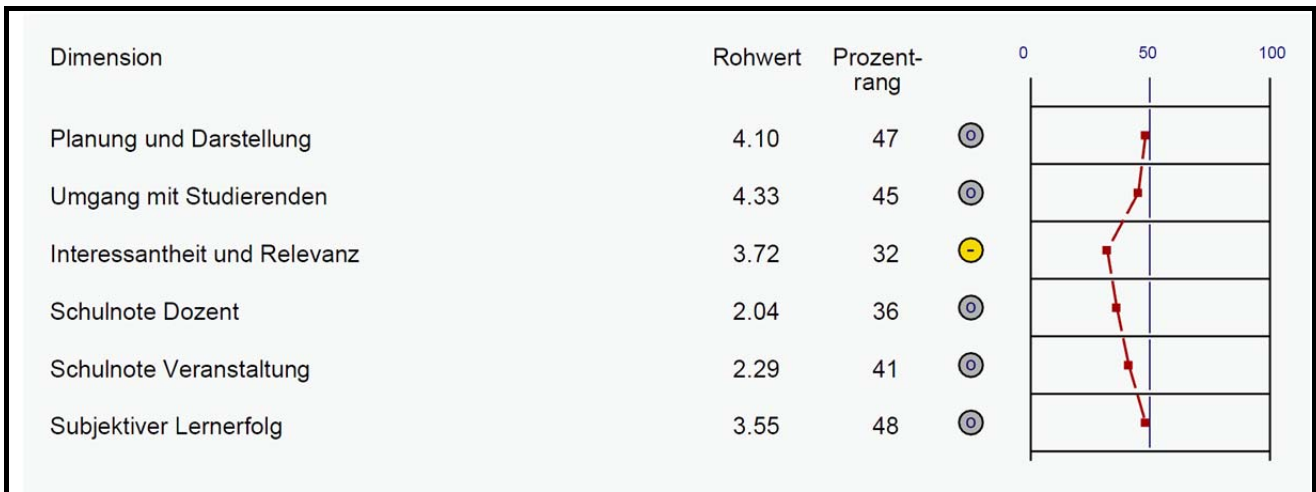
| Dimension | Rohwert | Prozentrang | |
|---|---|---|---|
| Planung und Darstellung | 4.10 | 47 | o |
| Umgang mit Studierenden | 4.33 | 45 | o |
| Interessantheit und Relevanz | 3.72 | 32 | - |
| Schulnote Dozent | 2.04 | 36 | o |
| Schulnote Veranstaltung | 2.29 | 41 | o |
| Subjektiver Lernerfolg | 3.55 | 48 | o |

0 50 100